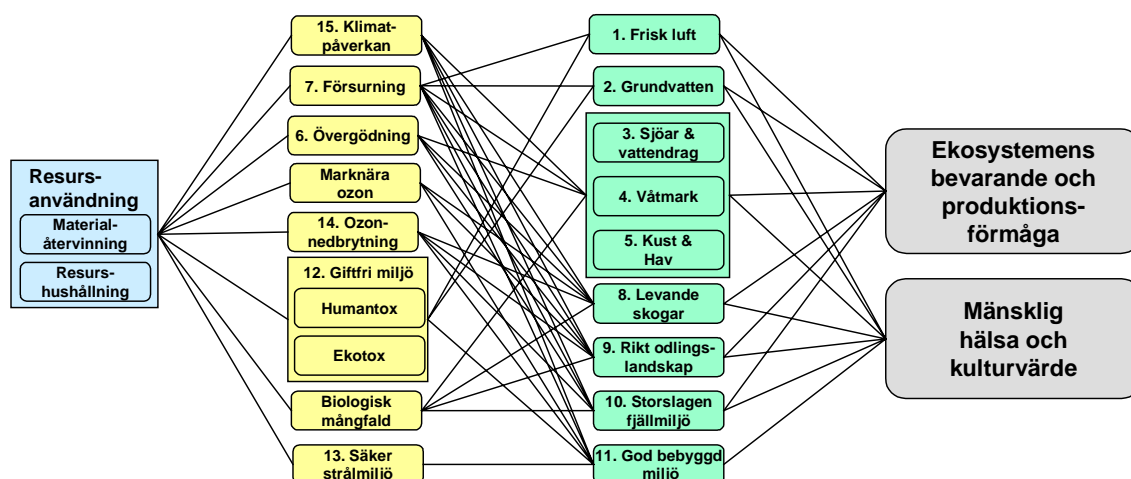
Resursanvändning

Materialåtervinning

Resurshushållning

15. Klimatpåverkan

7. Försurning

6. Övergödning

Marknära ozon

14. Ozonnedbrytning

12. Giftfri miljö

Humantox

Ekotox

Biologisk mångfald

13. Säker strålmiljö

1. Frisk luft

2. Grundvatten

3. Sjöar & vattendrag

4. Våtmark

5. Kust & Hav

8. Levande skogar

9. Rikt odlingslandskap

10. Storslagen fjällmiljö

11. God bebyggd miljö

Ekosystemens bevarande och produktionsförmåga

Mänsklig hälsa och kulturvärde